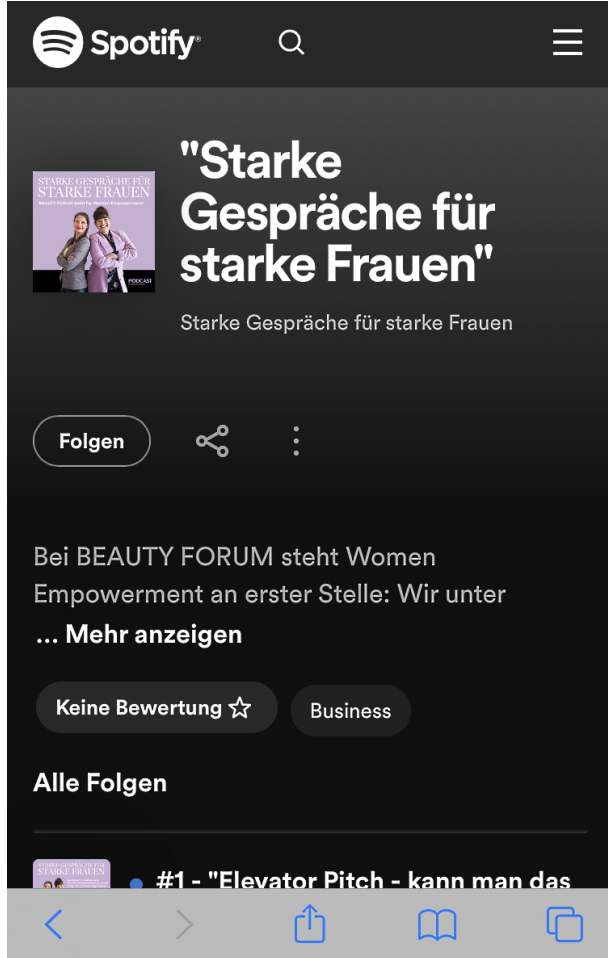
Spotify

STARKE GESPRÄCHE FÜR STARKE FRAUEN
BEAUTY FORUM steht für Women Empowerment!
PODCAST

"Starke Gespräche für starke Frauen"

Starke Gespräche für starke Frauen

Folgen

Bei BEAUTY FORUM steht Women Empowerment an erster Stelle: Wir unter

... Mehr anzeigen

Keine Bewertung ☆

Business

Alle Folgen

STARKE GESPRÄCHE FÜR STARKE FRAUEN

#1 - "Elevator Pitch - kann man das